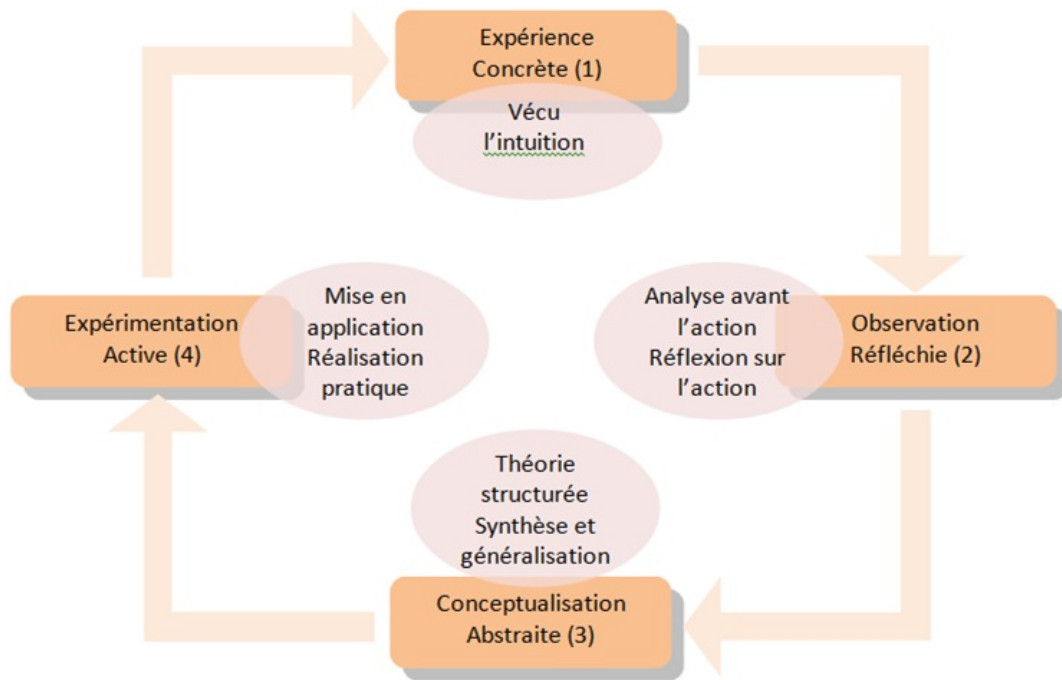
Expérience Concrète (1)

Vécu l’intuition

Analyse avant l’action Réflexion sur l’action

Observation Réfléchie (2)

Théorie structurée Synthèse et généralisation

Conceptualisation Abstraite (3)

Mise en application Réalisation pratique

Expérimentation Active (4)